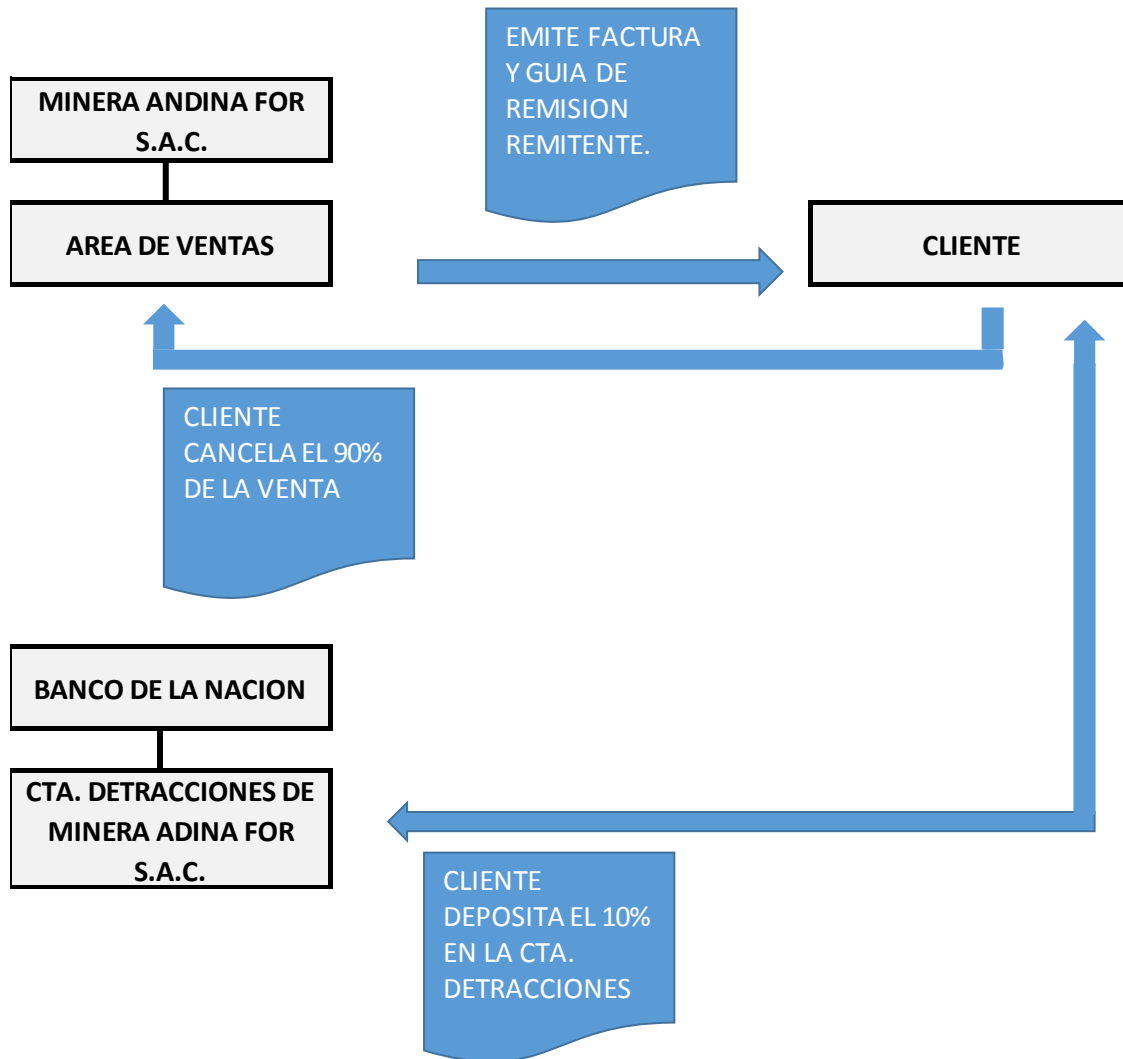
MINERA ANDINA FOR S.A.C.

AREA DE VENTAS

EMITE FACTURA Y GUIA DE REMISION REMITENTE.

CLIENTE

CLIENTE CANCELA EL 90% DE LA VENTA

BANCO DE LA NACION

CTA. DETRACCIONES DE MINERA ADINA FOR S.A.C.

CLIENTE DEPOSITA EL 10% EN LA CTA. DETRACCIONES